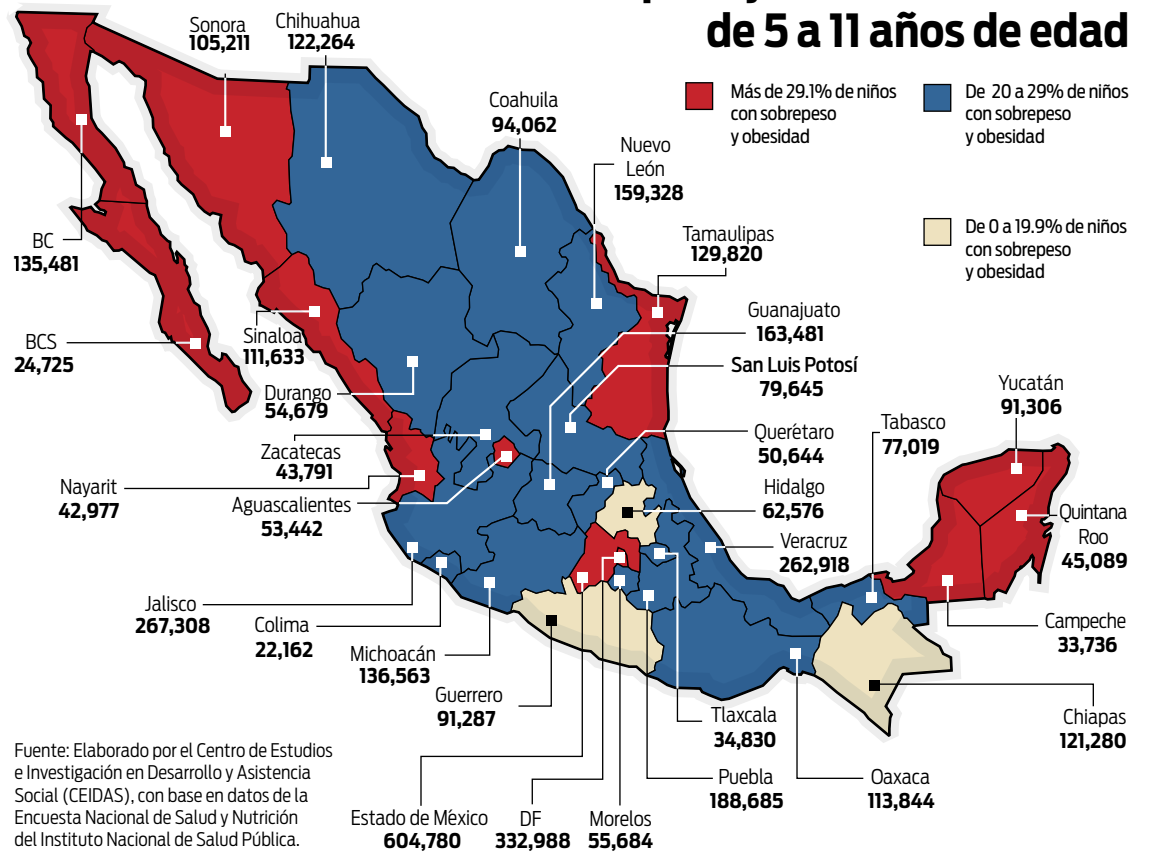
de 5 a 11 años de edad

Más de 29.1% de niños con sobrepeso y obesidad

De 20 a 29% de niños con sobrepeso y obesidad

De 0 a 19.9% de niños con sobrepeso y obesidad

Sonora
105,211

Chihuahua
122,264

Coahuila
94,062

Nuevo León
159,328

Tamaulipas
129,820

BC
135,481

BCS
24,725

Sinaloa
111,633

Durango
54,679

Guanajuato
163,481

San Luis Potosí
79,645

Yucatán
91,306

Tabasco
77,019

Querétaro
50,644

Zacatecas
43,791

Nayarit
42,977

Aguascalientes
53,442

Hidalgo
62,576

Quintana Roo
45,089

Veracruz
262,918

Jalisco
267,308

Colima
22,162

Michoacán
136,563

Campeche
33,736

Guerrero
91,287

Chiapas
121,280

Tlaxcala
34,830

Fuente: Elaborado por el Centro de Estudios e Investigación en Desarrollo y Asistencia Social (CEIDAS), con base en datos de la Encuesta Nacional de Salud y Nutrición del Instituto Nacional de Salud Pública.

Puebla
188,685

Oaxaca
113,844

Estado de México
604,780

DF
332,988

Morelos
55,684